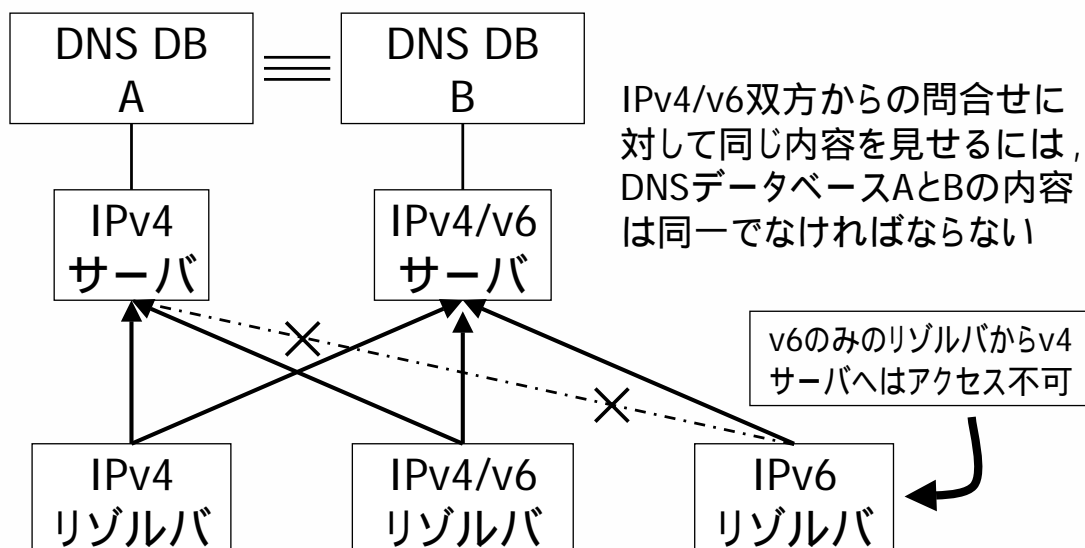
DNS DB
A

DNS DB
B

IPv4/v6双方からの問合せに対して同じ内容を見せるには，DNSデータベースAとBの内容は同一でなければならない

IPv4
サーバ

IPv4/v6
サーバ

v6のみのリゾルバからv4サーバへはアクセス不可

IPv4
リゾルバ

IPv4/v6
リゾルバ

IPv6
リゾルバ